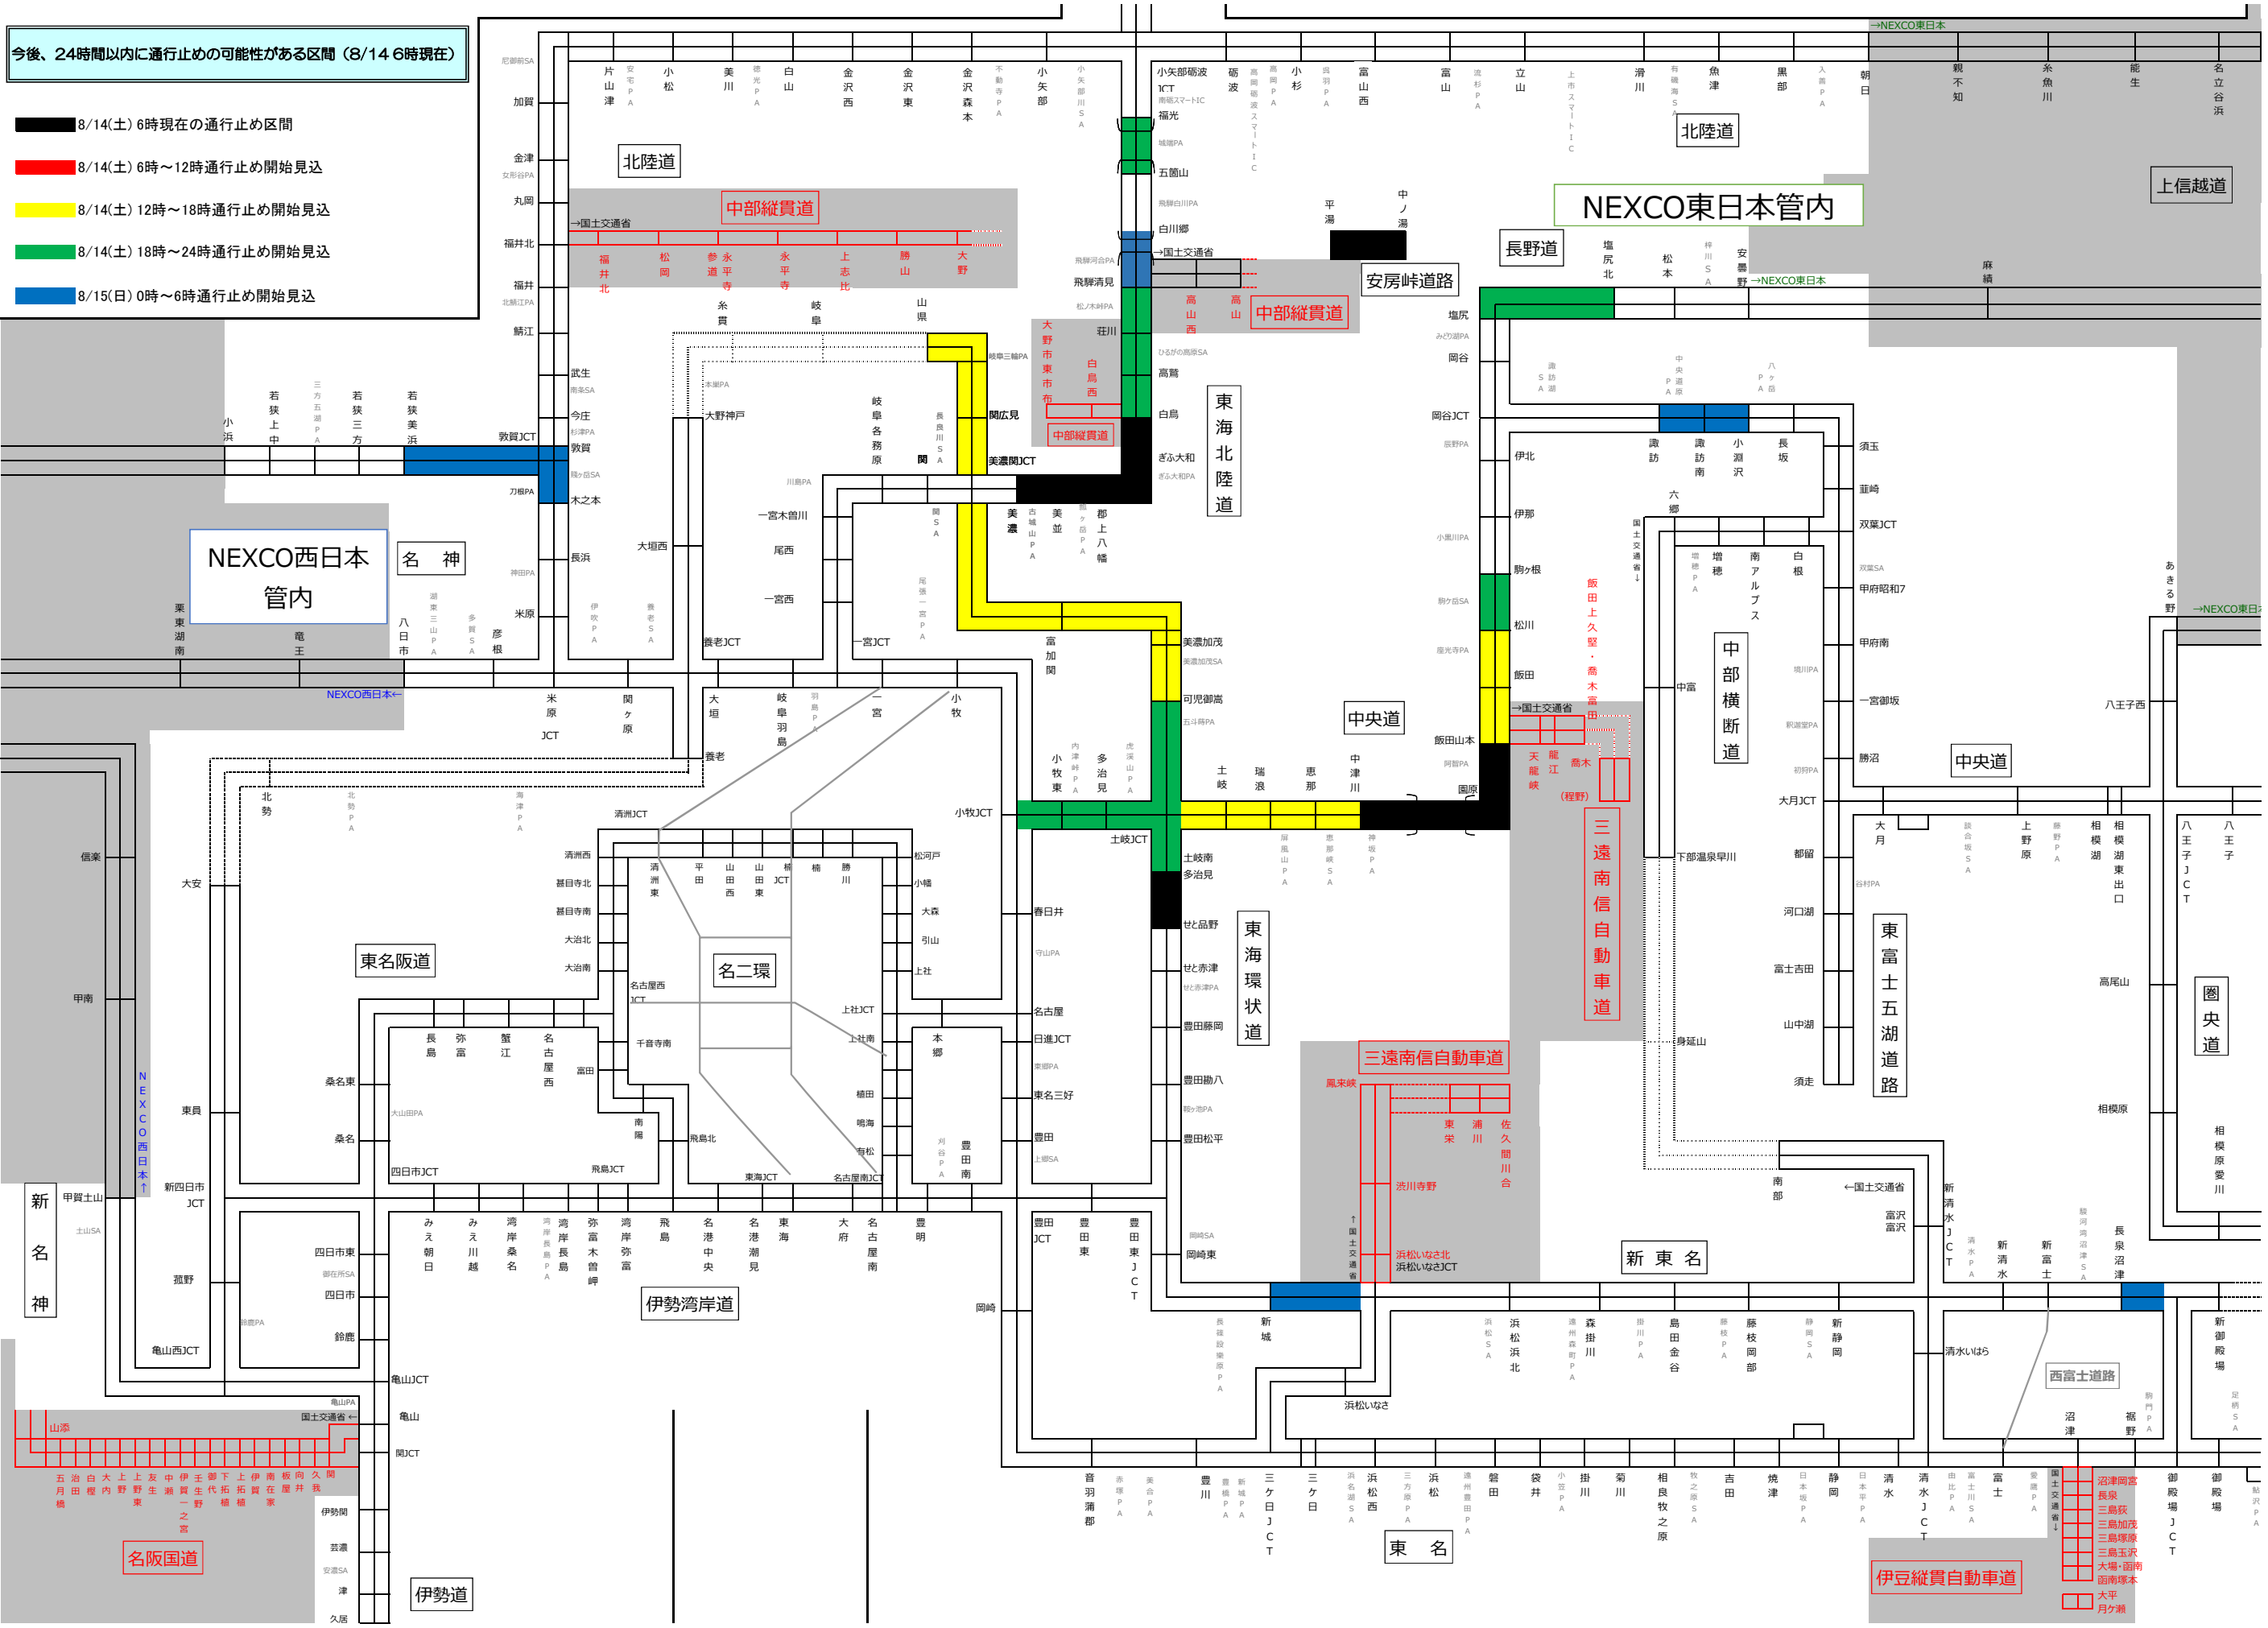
今後、24時間以内に通行止めの可能性がある区間（8/14 6時現在）

8/14(土) 6時現在の通行止め区間
8/14(土) 6時～12時通行止め開始見込
8/14(土) 12時～18時通行止め開始見込
8/14(土) 18時～24時通行止め開始見込
8/15(日) 0時～6時通行止め開始見込

北陸道
中部縦貫道
→国土交通省
福井北 松岡 永平寺参道 永平寺 上志比 勝山 大野
NEXCO東日本管内
長野道
安房峠道路
上信越道
北陸道
中部縦貫道
高山西 高山
東海北陸道
中部縦貫道
→NEXCO東日本
→NEXCO東日本
→NEXCO東日本
NEXCO西日本管内
名神
NEXCO西日本←
中央道
中部横断道
中央道
東名阪道
名二環
東海環状道
三遠南信自動車道
三遠南信自動車道
東富士五湖道路
圏央道
新東名
伊勢湾岸道
新名神
NEXCO西日本↑
名阪国道
伊勢道
東名
西富士道路
伊豆縦貫自動車道
加賀 金津 丸岡 福井北 福井 鯖江 武生 今庄 敦賀 木之本 長浜 米原 彦根 八日市 竜王 栗東湖南
敦賀JCT 小浜 若狭上中 若狭三方 若狭美浜
片山津 小松 美川 白山 金沢西 金沢東 金沢森本 小矢部
小矢部砺波JCT 福光 五箇山 白川郷 飛騨清見 荘川 高鷲 白鳥 ぎふ大和 美並 郡上八幡 美濃 美濃関JCT 関広見 関 岐阜各務原 一宮木曽川 尾西 一宮西 養老JCT 一宮JCT 大垣西 大野神戸 山県 岐阜 糸貫
砺波 小杉 富山西 富山 立山 滑川 魚津 黒部 朝日 親不知 糸魚川 能生 名立谷浜
平湯 中ノ湯 塩尻北 松本 安曇野 麻績 塩尻 岡谷 岡谷JCT 伊北 伊那 駒ヶ根 松川 飯田 飯田山本 園原
諏訪 諏訪南 小淵沢 長坂 須玉 韮崎 双葉JCT 甲府昭和 甲府南 一宮御坂 勝沼 大月JCT 都留 河口湖 富士吉田 山中湖 須走 八王子西 八王子 八王子JCT 高尾山 相模原 相模湖 相模湖東出口 上野原 大月
増穂 南アルプス 白根 中富 身延山 下部温泉早川 六郷
飯田上久堅・喬木富田 天龍峡 龍江 喬木 (程野)
→国土交通省
美濃加茂 可児御嵩 富加関 小牧東 多治見 土岐 瑞浪 恵那 中津川 土岐JCT 土岐南多治見 せと品野 せと赤津 豊田藤岡 豊田勘八 豊田松平 小牧JCT 小牧 春日井 名古屋 日進JCT 東名三好 豊田 豊田JCT 豊田東 豊田東JCT 岡崎東 本郷 豊田南
米原JCT 関ヶ原 大垣 岐阜羽島 一宮 養老 北勢
清洲JCT 清洲西 甚目寺北 甚目寺南 大治北 大治南 名古屋西JCT 清洲東 平田 山田西 山田東 楠JCT 楠 勝川 松河戸 小幡 大森 引山 上社 上社JCT 上社南 植田 鳴海 有松 名古屋南JCT 東海JCT 飛鳥JCT 飛鳥北 南陽 千音寺南 富田 長島 弥富 蟹江 名古屋西 桑名東 桑名 四日市JCT
信楽 大安 甲南 東員 甲賀土山 新四日市JCT 菰野 四日市東 四日市 鈴鹿 亀山西JCT 亀山JCT 亀山 関JCT
みえ朝日 みえ川越 湾岸桑名 湾岸長島 弥富木曽岬 湾岸弥富 飛島 名港中央 名港潮見 東海 大府 名古屋南 豊明 岡崎
山添 国土交通省← 五月橋 治田 白樫 大内 上野 上野東 友生 中瀬 伊賀一之宮 壬生野 御代 下柘植 伊賀 南在家 板屋 向井 久我 関 伊勢関 芸濃 津 久居
鳳来峡 東栄 浦川 佐久間川合 渋川寺野 浜松いなさ北 浜松いなさJCT 浜松いなさ ↑国土交通省
新城 浜松浜北 森掛川 島田金谷 藤枝岡部 新静岡 清水いはら 南部 富沢 ←国土交通省 新清水JCT 新清水 新富士 長泉沼津 沼津 裾野 新御殿場
音羽蒲郡 豊川 三ケ日JCT 三ケ日 浜松西 浜松 磐田 袋井 掛川 菊川 相良牧之原 吉田 焼津 静岡 清水 清水JCT 富士 御殿場JCT 御殿場
国土交通省↓ 沼津岡宮 長泉 三島萩 三島加茂 三島塚原 三島玉沢 大場・函南 函南塚本 大平 月ケ瀬